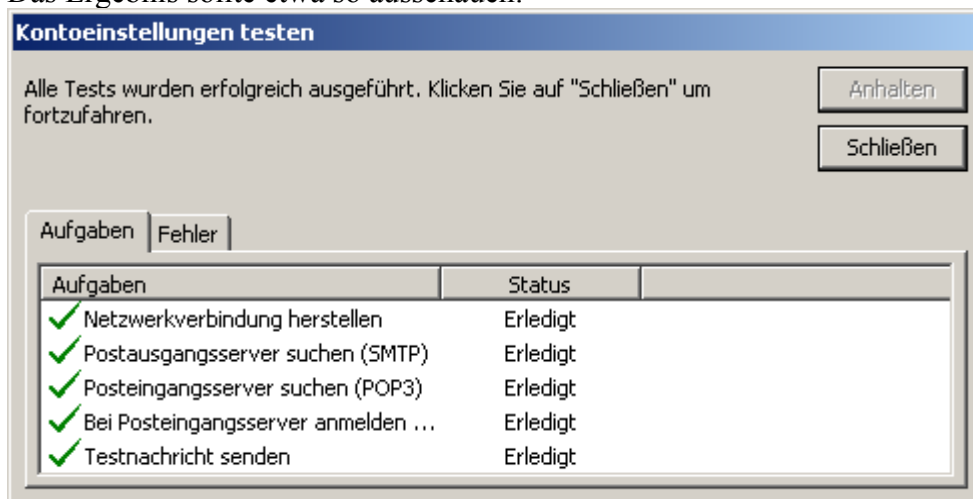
Kontoeinstellungen testen

Alle Tests wurden erfolgreich ausgeführt. Klicken Sie auf "Schließen" um fortzufahren.

Anhalten

Schließen

Aufgaben | Fehler

| Aufgaben | Status | |
|---|---|---|
| Netzwerkverbindung herstellen | Erledigt | |
| Postausgangsserver suchen (SMTP) | Erledigt | |
| Posteingangsserver suchen (POP3) | Erledigt | |
| Bei Posteingangsserver anmelden ... | Erledigt | |
| Testnachricht senden | Erledigt | |